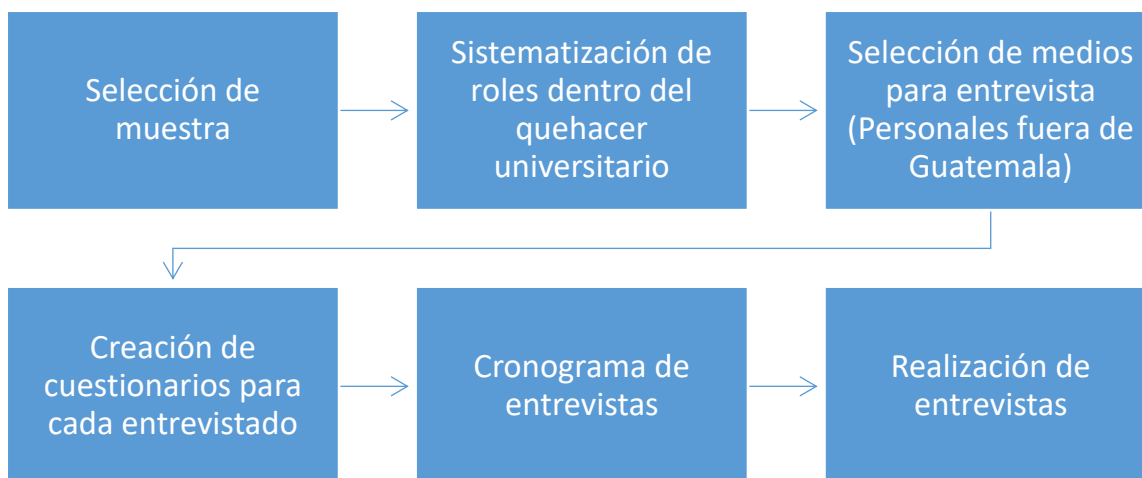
Selección de muestra

Sistematización de roles dentro del quehacer universitario

Selección de medios para entrevista (Personales fuera de Guatemala)

Creación de cuestionarios para cada entrevistado

Cronograma de entrevistas

Realización de entrevistas